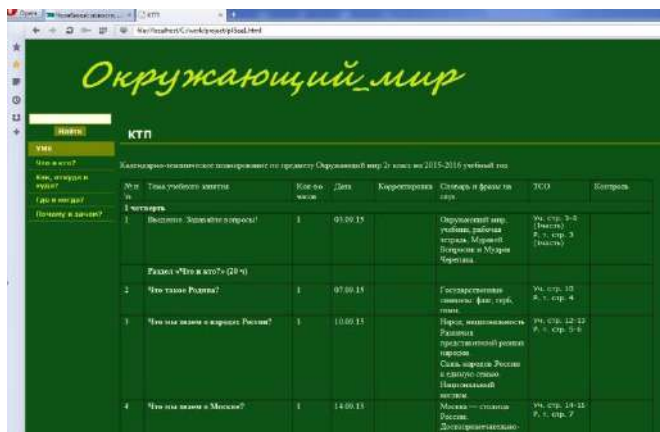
Опера | Челябинск новости... | КТП

file://localhost/C:/work/project/pl3.html

Окружающий_мир

Найти

КТП

УМК

Что и кто?

Как, откуда и куда?

Где и когда?

Почему и зачем?

Календарно-тематическое планирование по предмету Окружающий мир 2г класс на 2015-2016 учебный год

| № п п | Тема учебного занятия | Кол-во часов | Дата | Корректировка | Словарь и фразы на урок | ТСО | Контроль |
|---|---|---|---|---|---|---|---|
| 1 четверть | | | | | | | |
| 1 | Введение. Задавайте вопросы! | 1 | 03.09.15 | | Окружающий мир, учебник, рабочая тетрадь, Муравей Вопросик и Мудрая Черепаха. | Уч. стр. 3-8 (1часть) Р. т. стр. 3 (1часть) | |
| | Раздел «Что и кто?» (20 ч) | | | | | | |
| 2 | Что такое Родина? | 1 | 07.09.15 | | Государственные символы: флаг, герб, гимн. | Уч. стр. 10 Р. т. стр. 4 | |
| 3 | Что мы знаем о народах России? | 1 | 10.09.15 | | Народ, национальность. Религии, представители религии народов. Семья народов России в единую семью. Национальный костюм. | Уч. стр. 12-13 Р. т. стр. 5-6 | |
| 4 | Что мы знаем о Москве? | 1 | 14.09.15 | | Москва — столица России. Достопримечательно- | Уч. стр. 14-15 Р. т. стр. 7 | |